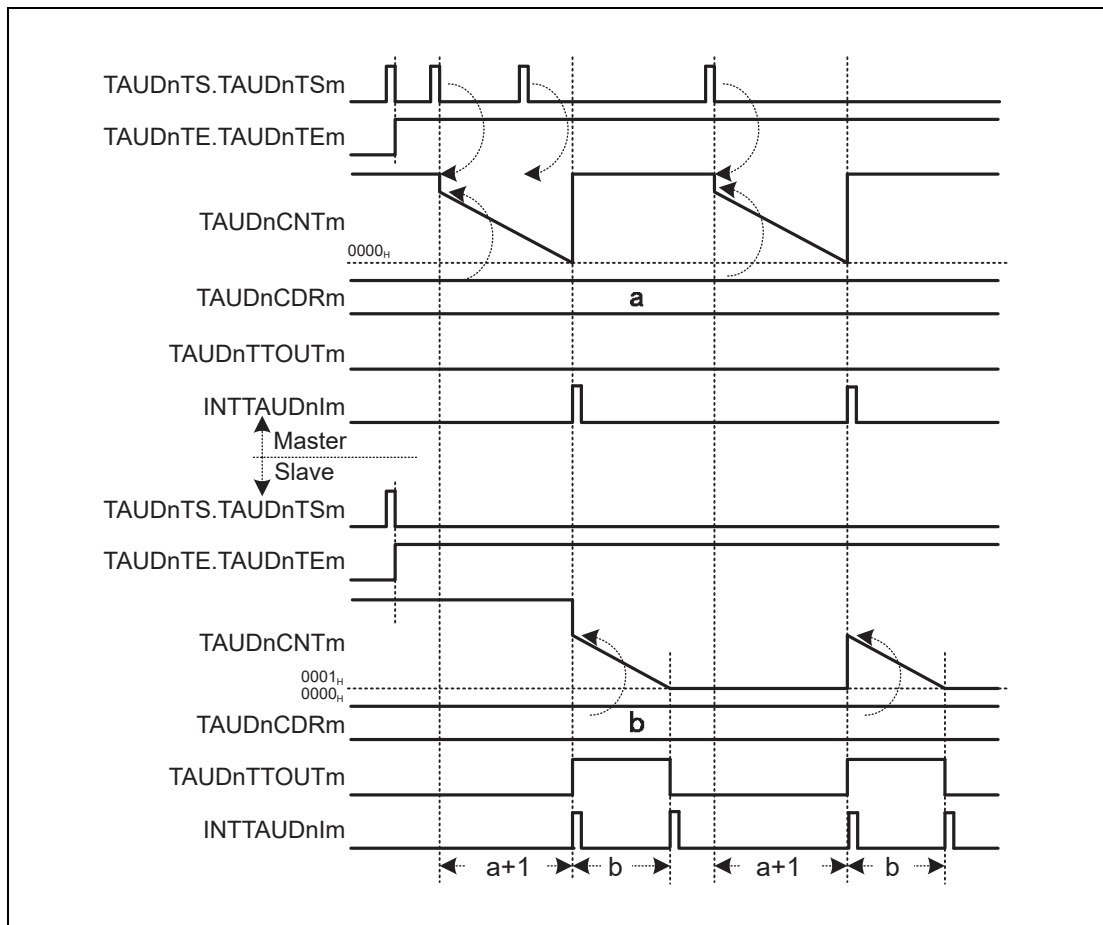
TAUDnTS.TAUDnTSm
TAUDnTE.TAUDnTEm
TAUDnCNTm
$0000_H$
TAUDnCDRm
a
TAUDnTTOUTm
INTTAUDnIm
Master
Slave
TAUDnTS.TAUDnTSm
TAUDnTE.TAUDnTEm
TAUDnCNTm
$0001_H$
$0000_H$
TAUDnCDRm
b
TAUDnTTOUTm
INTTAUDnIm
a+1
b
a+1
b